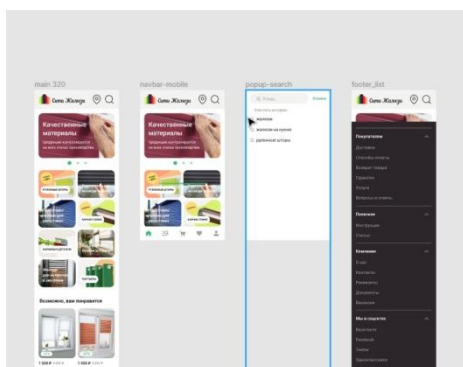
main 320

Сеть Жалюзи

Качественные материалы

надежные конструкции от прямых производителей

Возможно, вам понравится

navbar-mobile

Сеть Жалюзи

Качественные материалы

popup-search

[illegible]

жалюзи

жалюзи на кухню

рулонные шторы

footer_list

Сеть Жалюзи

Покупателям

Доставка

Способы оплаты

Возврат товара

Гарантии

Услуги

Вопросы и ответы

Полезное

Инструкции

Статьи

Компания

О нас

Контакты

Реквизиты

Документы

Вакансии

Мы в соцсетях

ВКонтакте

Facebook

Telegram

Одноклассники